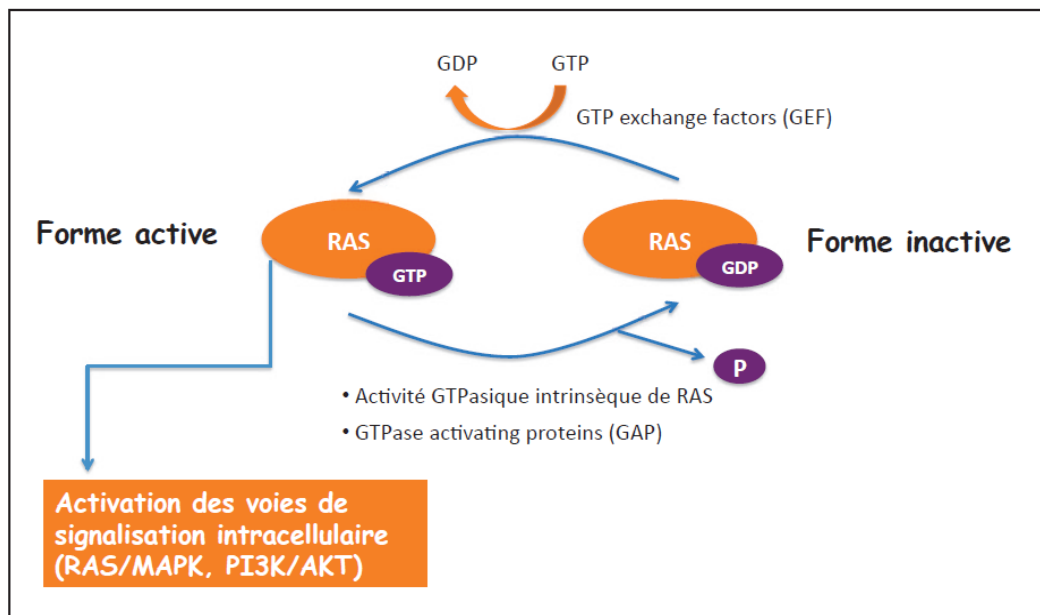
GDP GTP

GTP exchange factors (GEF)

Forme active

RAS

GTP

RAS

GDP

Forme inactive

P

• Activité GTPasique intrinsèque de RAS

• GTPase activating proteins (GAP)

Activation des voies de signalisation intracellulaire (RAS/MAPK, PI3K/AKT)